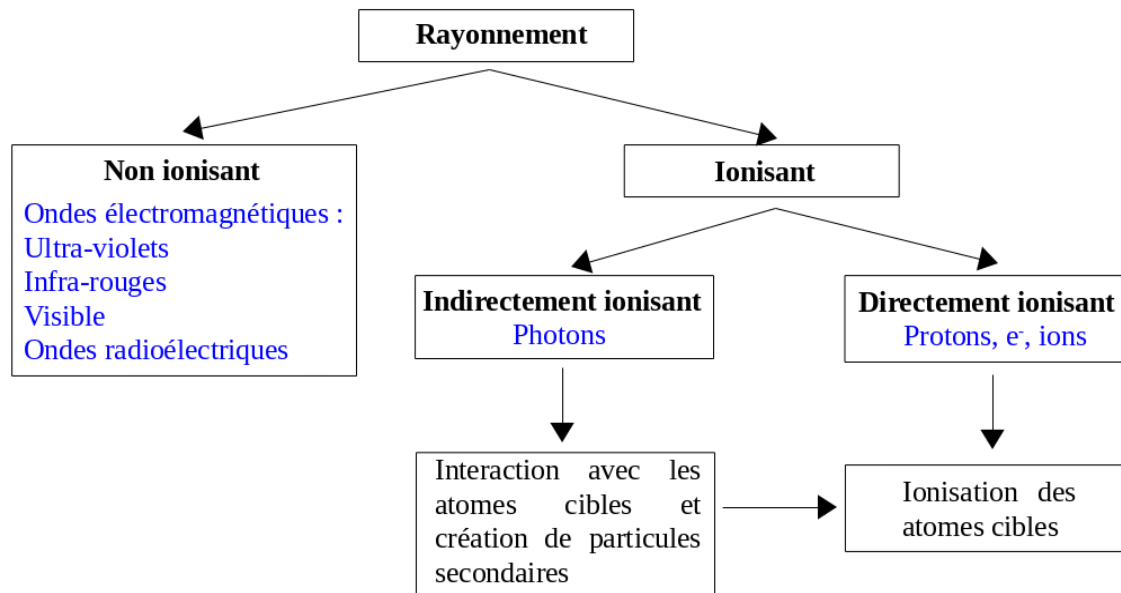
Rayonnement

Non ionisant
Ondes électromagnétiques :
Ultra-violets
Infra-rouges
Visible
Ondes radioélectriques

Ionisant

Indirectement ionisant
Photons

Directement ionisant
Protons, $e^-$, ions

Interaction avec les atomes cibles et création de particules secondaires

Ionisation des atomes cibles